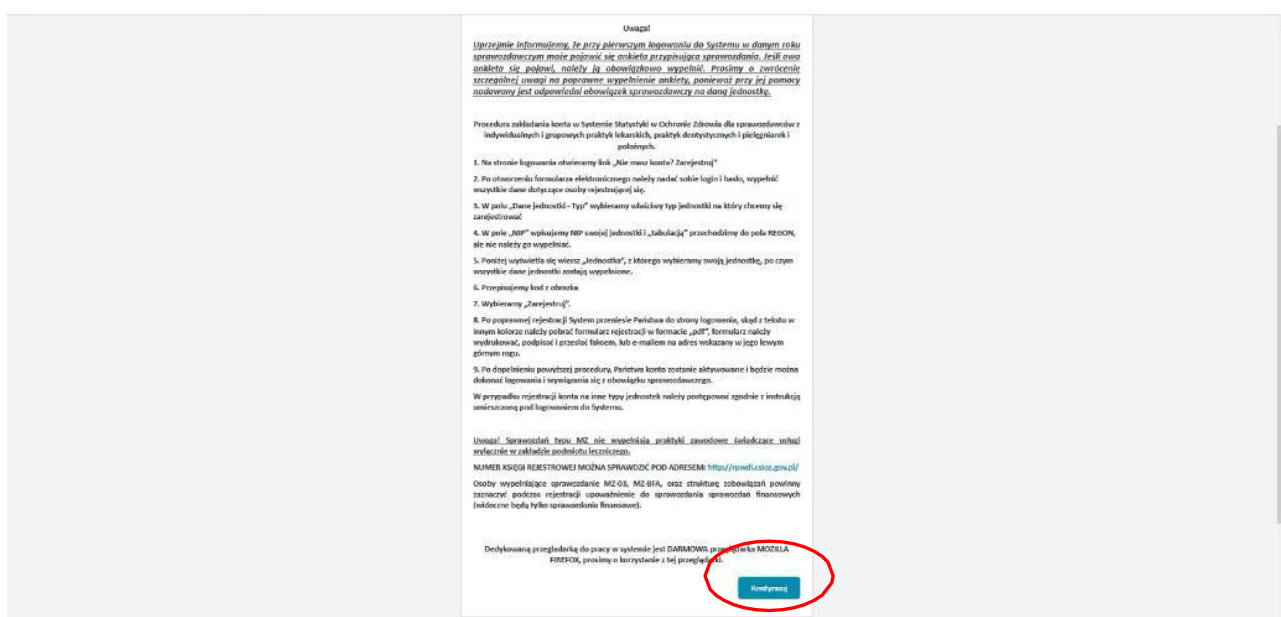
Uwaga!

Uprzejmie informujemy, że przy pierwszym logowaniu do Systemu w danym roku sprawozdawczym może pojawić się ankieta przypisująca sprawozdania. Jeśli owa ankieta się pojawi, należy ją obowiązkowo wypełnić. Prosimy o zwrócenie szczególnej uwagi na poprawne wypełnienie ankiety, ponieważ przy jej pomocy nadawany jest odpowiedni obowiązek sprawozdawczy na daną jednostkę.

Procedura zakładania konta w Systemie Statystyki w Ochronie Zdrowia dla sprawozdawców z indywidualnych i grupowych praktyk lekarskich, praktyk dentystycznych i pielęgniarek i położnych.

1. Na stronie logowania otwieramy link „Nie masz konta? Zarejestruj"

2. Po otworzeniu formularza elektronicznego należy nadać sobie login i hasło, wypełnić wszystkie dane dotyczące osoby rejestrującej się.

3. W polu „Dane jednostki - Typ" wybieramy właściwy typ jednostki na który chcemy się zarejestrować

4. W pole „NIP" wpisujemy NIP swojej jednostki i „tabulacją" przechodzimy do pola REGON, ale nie należy go wypełniać.

5. Poniżej wyświetla się wiersz „Jednostka", z którego wybieramy swoją jednostkę, po czym wszystkie dane jednostki zostają wypełnione.

6. Przepisujemy kod z obrazka

7. Wybieramy „Zarejestruj".

8. Po poprawnej rejestracji System przeniesie Państwa do strony logowania, skąd z tekstu w innym kolorze należy pobrać formularz rejestracji w formacie „pdf", formularz należy wydrukować, podpisać i przesłać faksem, lub e-mailem na adres wskazany w jego lewym górnym rogu.

9. Po dopełnieniu powyższej procedury, Państwa konto zostanie aktywowane i będzie można dokonać logowania i wywiązania się z obowiązku sprawozdawczego.

W przypadku rejestracji konta na inne typy jednostek należy postępować zgodnie z instrukcją umieszczoną pod logowaniem do Systemu.

Uwaga! Sprawozdań typu MZ nie wypełniają praktyki zawodowe świadczące usługi wyłącznie w zakładzie podmiotu leczniczego.

NUMER KSIĘGI REJESTROWEJ MOŻNA SPRAWDZIĆ POD ADRESEM: http://rpwdl.csioz.gov.pl/

Osoby wypełniające sprawozdanie MZ-03, MZ-BFA, oraz strukturę zobowiązań powinny zaznaczyć podczas rejestracji upoważnienie do sprawozdania sprawozdań finansowych (widoczne będą tylko sprawozdania finansowe).

Dedykowaną przeglądarką do pracy w systemie jest DARMOWA przeglądarka MOZILLA FIREFOX, prosimy o korzystanie z tej przeglądarki.

Kontynuuj